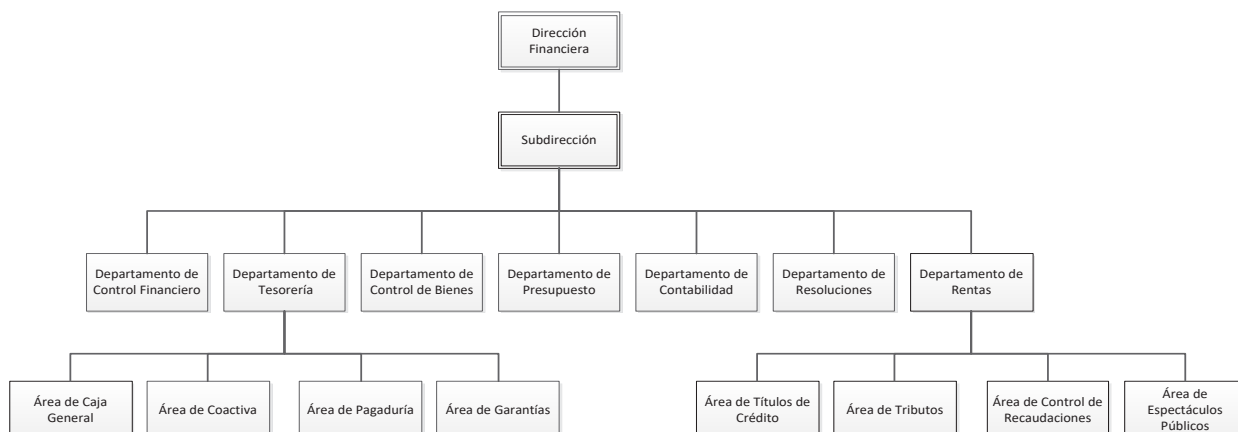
Dirección Financiera

Subdirección

Departamento de Control Financiero

Departamento de Tesorería

Departamento de Control de Bienes

Departamento de Presupuesto

Departamento de Contabilidad

Departamento de Resoluciones

Departamento de Rentas

Área de Caja General

Área de Coactiva

Área de Pagaduría

Área de Garantías

Área de Títulos de Crédito

Área de Tributos

Área de Control de Recaudaciones

Área de Espectáculos Públicos